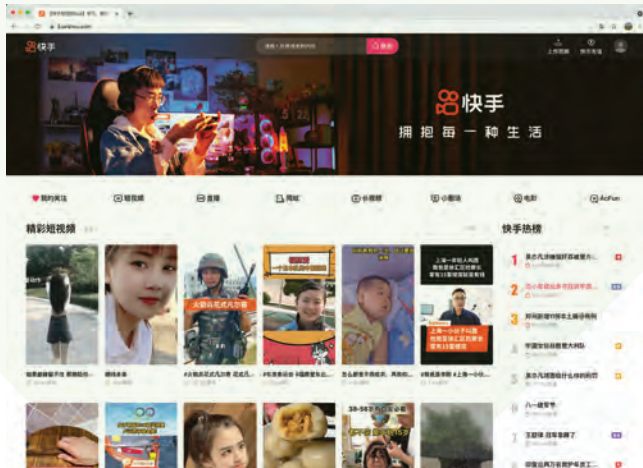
快手

搜索

快手
拥抱每一种生活

我的关注
短视频
直播
网红
小视频
小游戏
电影
AcFun

精彩短视频

快手热榜

1
2
3
4
5
6
7
8

火箭兵走近无力者

上海一小伙子每
因房屋倒塌，房东
买30套房

上海一小伙子每天
因房屋倒塌，房东
买30套房

38-58